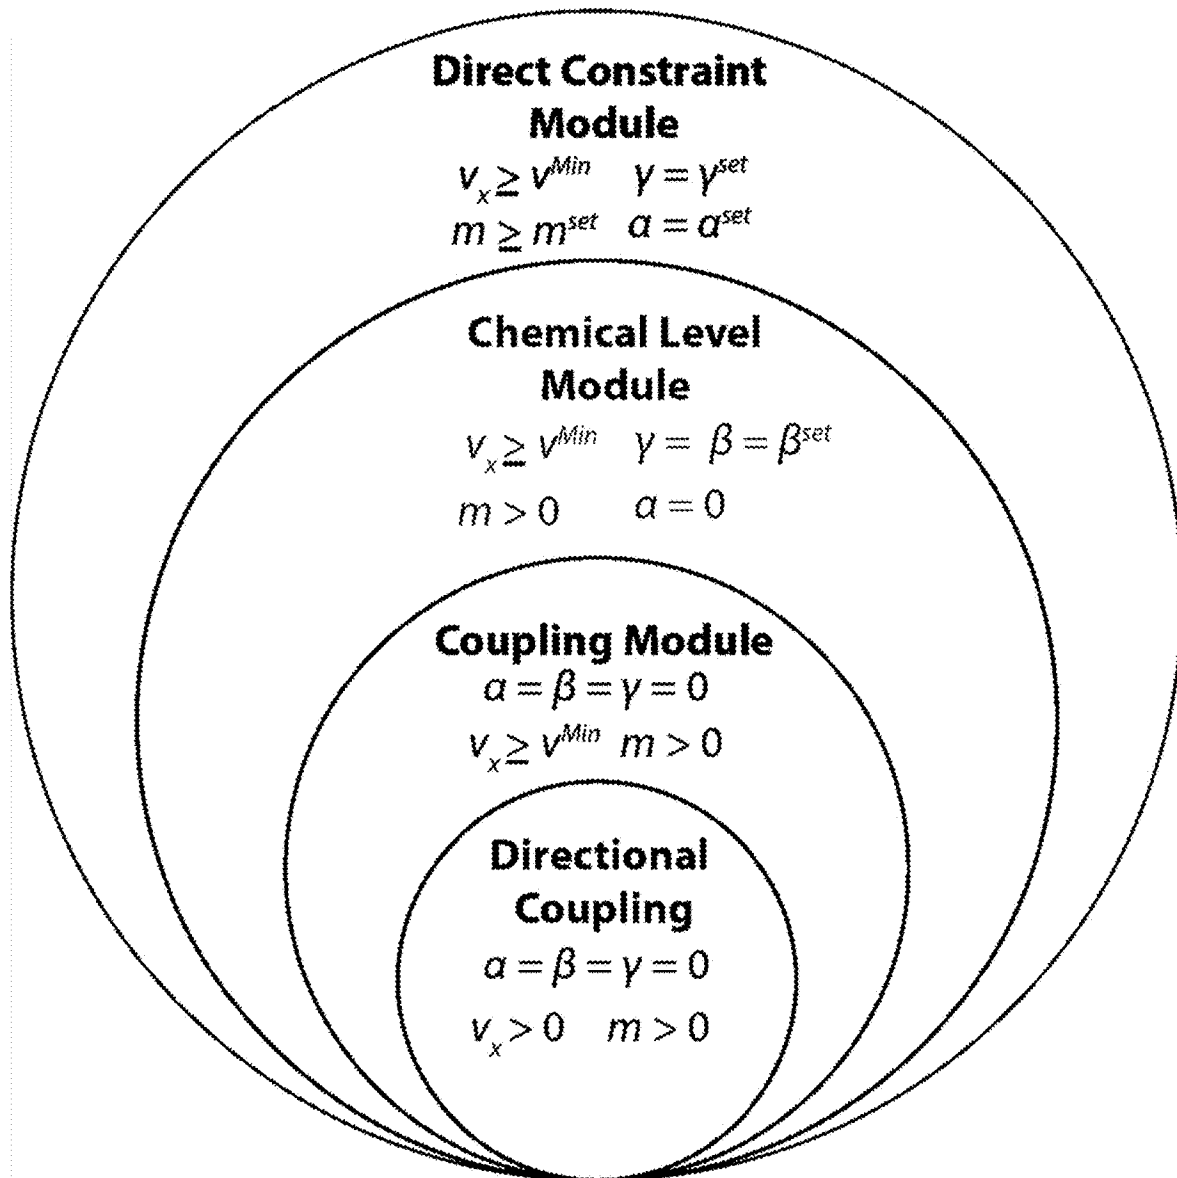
Direct Constraint Module

$v_x \geq v^{Min}$ $\gamma = \gamma^{set}$

$m \geq m^{set}$ $\alpha = \alpha^{set}$

Chemical Level Module

$v_x \geq v^{Min}$ $\gamma = \beta = \beta^{set}$

$m > 0$ $\alpha = 0$

Coupling Module

$\alpha = \beta = \gamma = 0$

$v_x \geq v^{Min}$ $m > 0$

Directional Coupling

$\alpha = \beta = \gamma = 0$

$v_x > 0$ $m > 0$